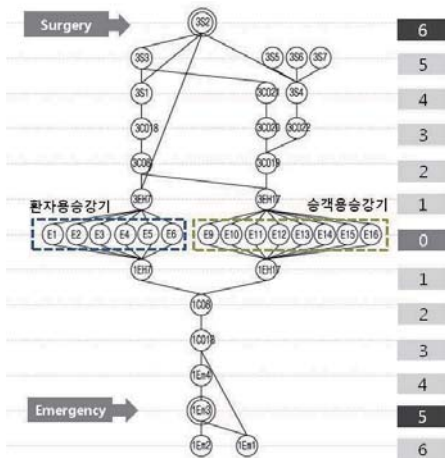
Surgery

3S2

3S3

3S5 3S6 3S7

3S1

3C021

3S4

3C018

3C020

3C022

3C006

3C019

3EH7

3EH17

환자용승강기

승객용승강기

E1 E2 E3 E4 E5 E6

E9 E10 E11 E12 E13 E14 E15 E16

1EH7

1EH17

1C08

1C018

1En4

Emergency

1En3

1En2

1En1

6
5
4
3
2
1
0
1
2
3
4
5
6